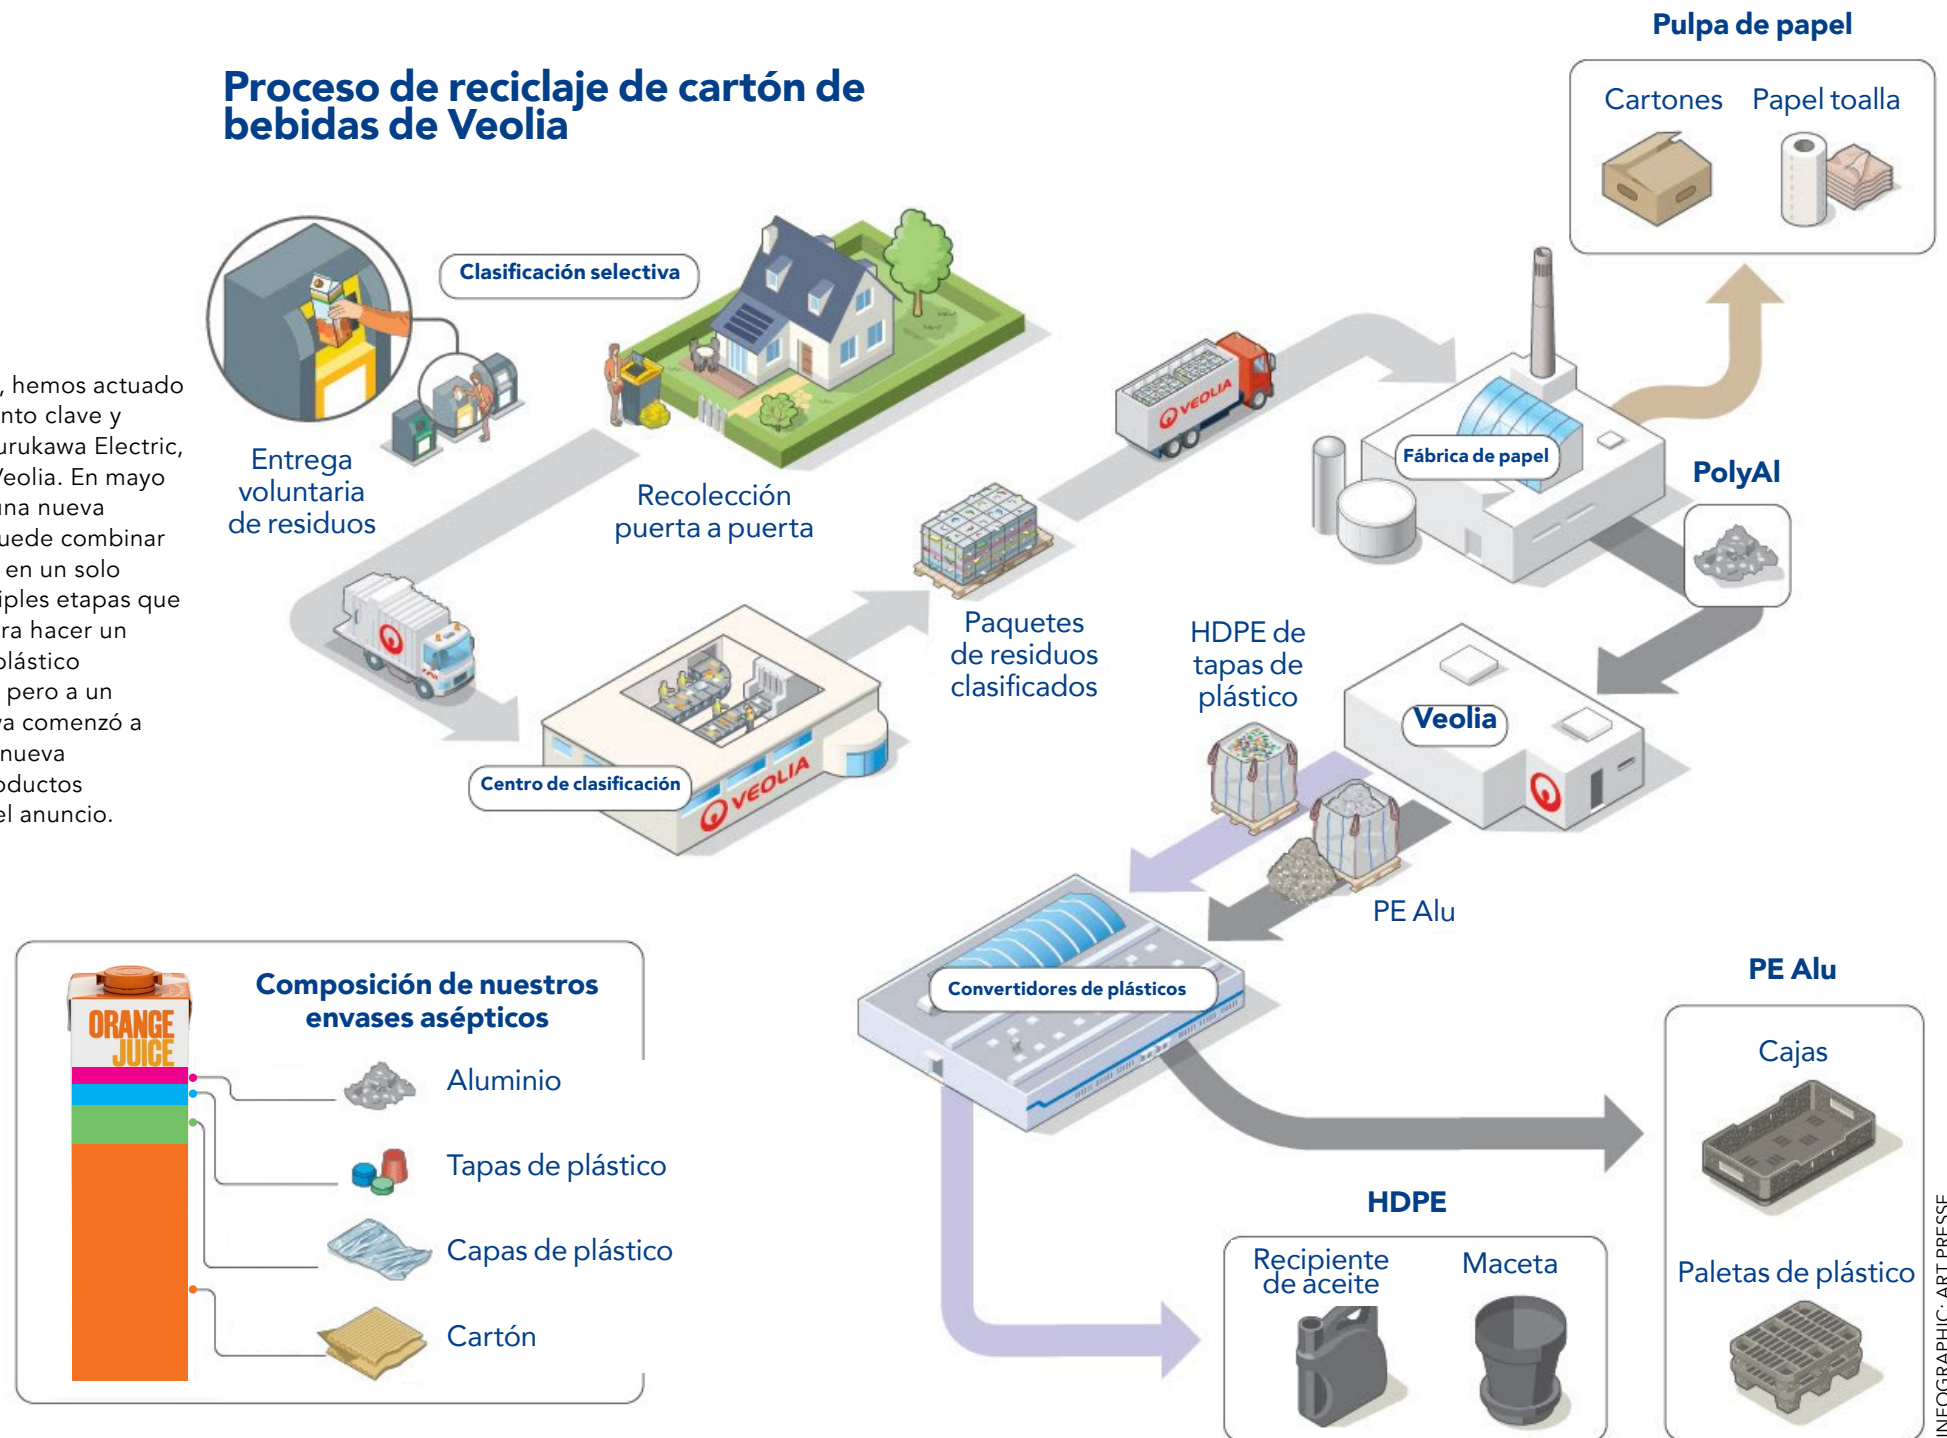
, hemos actuado
nto clave y
urukawa Electric,
Veolia. En mayo
una nueva
uede combinar
en un solo
iples etapas que
ra hacer un
plástico
pero a un
a comenzó a
nueva
oductos
el anuncio.

Proceso de reciclaje de cartón de bebidas de Veolia

Clasificación selectiva

Entrega voluntaria de residuos

Recolección puerta a puerta

Centro de clasificación

VEOLIA

Paquetes de residuos clasificados

VEOLIA

Fábrica de papel

Pulpa de papel

Cartones

Papel toalla

PolyAl

Veolia

HDPE de tapas de plástico

PE Alu

Convertidores de plásticos

PE Alu

Cajas

Paletas de plástico

HDPE

Recipiente de aceite

Maceta

Composición de nuestros envases asépticos

ORANGE JUICE

Aluminio

Tapas de plástico

Capas de plástico

Cartón

INFOGRAPHIC: ART PRESSE